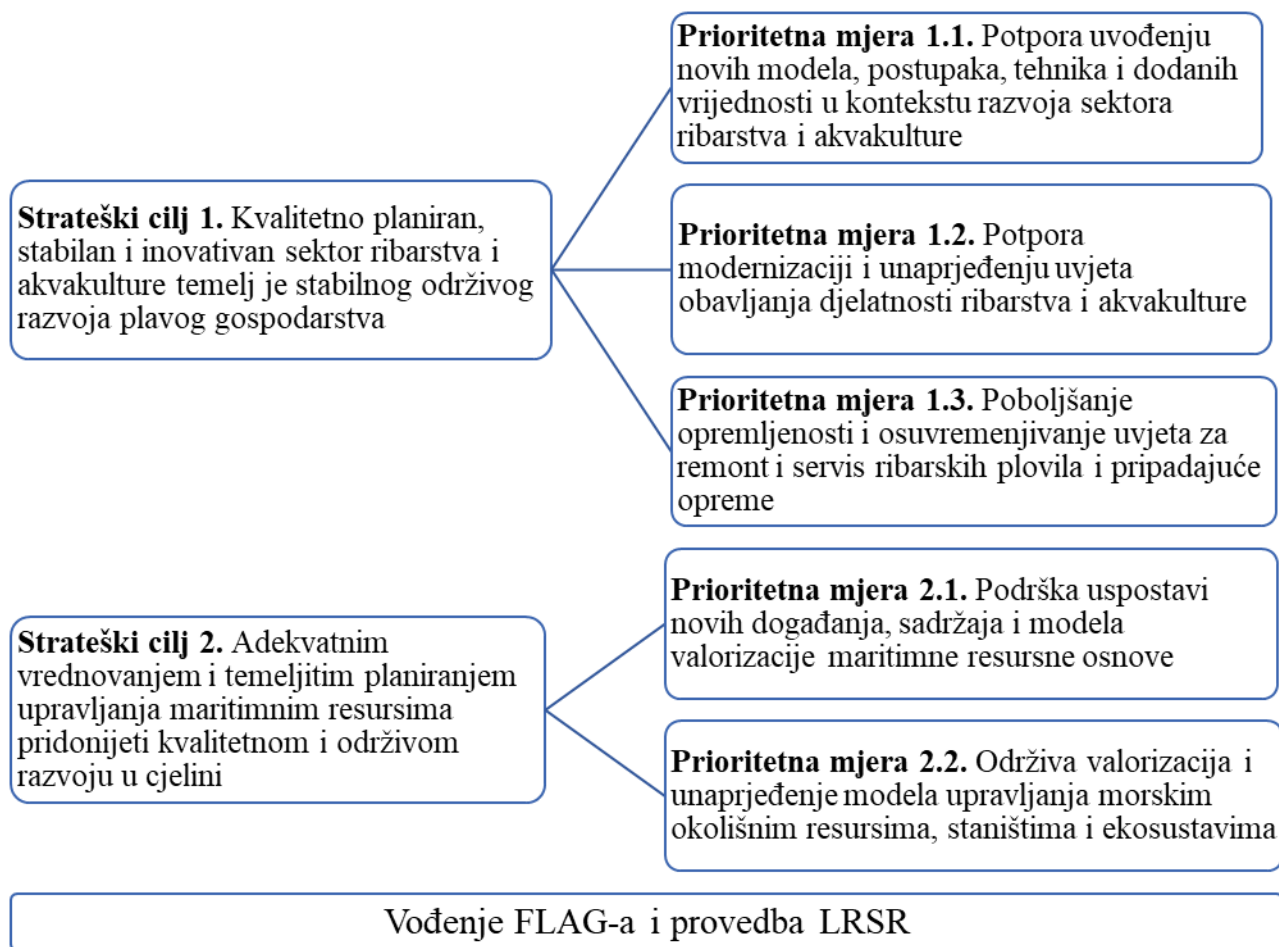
**Strateški cilj 1.** Kvalitetno planiran, stabilan i inovativan sektor ribarstva i akvakulture temelj je stabilnog održivog razvoja plavog gospodarstva

**Prioritetna mjera 1.1.** Potpora uvođenju novih modela, postupaka, tehnika i dodanih vrijednosti u kontekstu razvoja sektora ribarstva i akvakulture

**Prioritetna mjera 1.2.** Potpora modernizaciji i unaprjeđenju uvjeta obavljanja djelatnosti ribarstva i akvakulture

**Prioritetna mjera 1.3.** Poboljšanje opremljenosti i osuvremenjivanje uvjeta za remont i servis ribarskih plovila i pripadajuće opreme

**Strateški cilj 2.** Adekvatnim vrednovanjem i temeljitim planiranjem upravljanja maritimnim resursima pridonijeti kvalitetnom i održivom razvoju u cjelini

**Prioritetna mjera 2.1.** Podrška uspostavi novih događanja, sadržaja i modela valorizacije maritimne resursne osnove

**Prioritetna mjera 2.2.** Održiva valorizacija i unaprjeđenje modela upravljanja morskim okolišnim resursima, staništima i ekosustavima

Vođenje FLAG-a i provedba LRSR